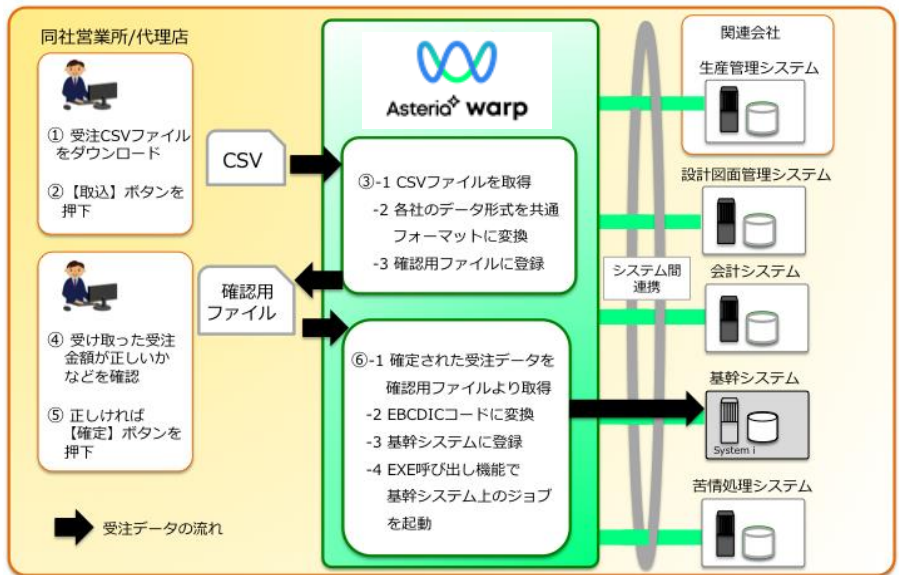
同社営業所/代理店

① 受注CSVファイルをダウンロード

②【取込】ボタンを押下

CSV

Asteria warp

③-1 CSVファイルを取得
-2 各社のデータ形式を共通フォーマットに変換
-3 確認用ファイルに登録

確認用ファイル

④ 受け取った受注金額が正しいかなどを確認

⑤ 正しければ【確定】ボタンを押下

⑥-1 確定された受注データを確認用ファイルより取得
-2 EBCDICコードに変換
-3 基幹システムに登録
-4 EXE呼び出し機能で基幹システム上のジョブを起動

受注データの流れ

システム間連携

関連会社
生産管理システム

設計図面管理システム

会計システム

基幹システム
System i

苦情処理システム